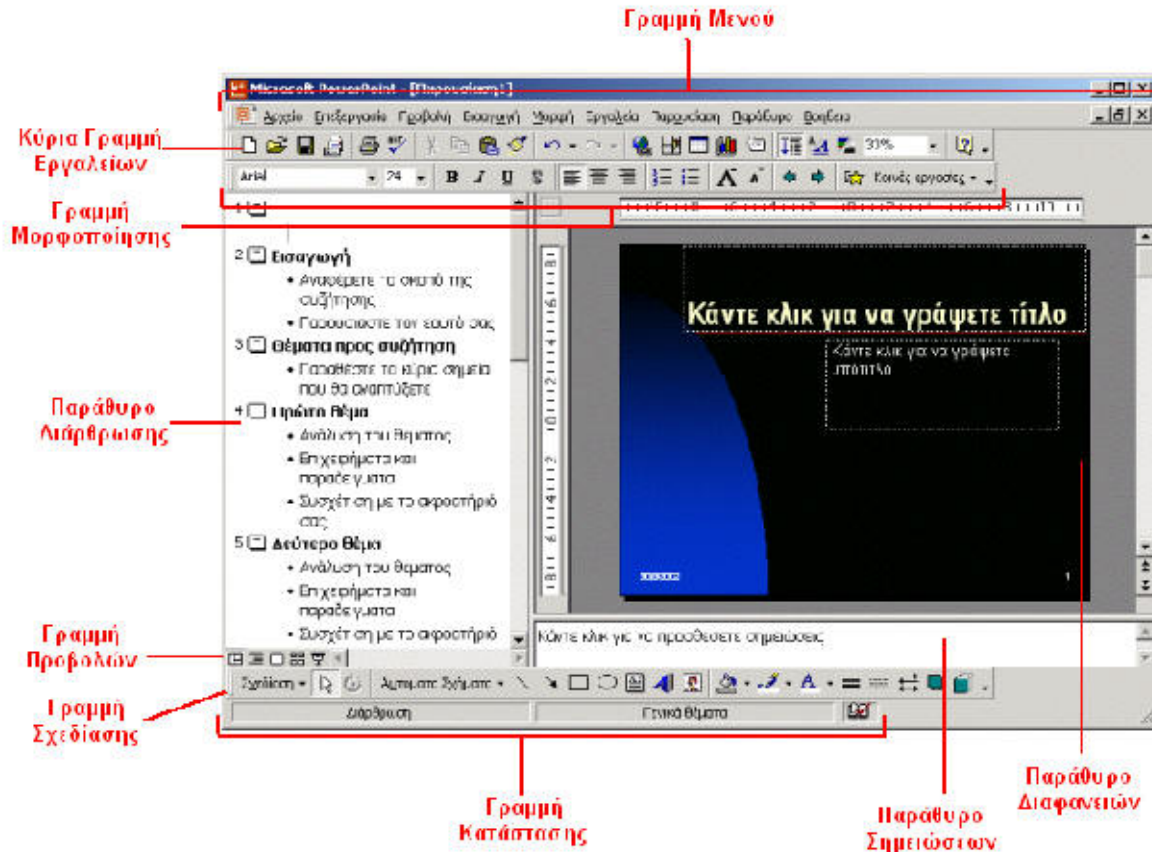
Γραμμή Μενού

Microsoft PowerPoint - [Παρουσίαση1]

Αρχείο Επεξεργασία Προβολή Εισαγωγή Μορφή Εργαλεία Παρουσίαση Παράθυρο Βοήθεια

Κύρια Γραμμή Εργαλείων

30%

Arial 24 B I U S

Κοινές εργασίες

Γραμμή Μορφοποίησης

1

2 Εισαγωγή
• Αναφέρετε το σκοπό της συζήτησης
• Παρουσιάστε τον εαυτό σας

3 Θέματα προς συζήτηση
• Παραθέστε τα κύρια σημεία που θα αναπτύξετε

Παράθυρο Διάρθρωσης

4 Πρώτο θέμα
• Ανάλυση του θέματος
• Επιχειρήματα και παραδείγματα
• Συσχέτιση με το ακροατήριό σας

5 Δεύτερο θέμα
• Ανάλυση του θέματος
• Επιχειρήματα και παραδείγματα
• Συσχέτιση με το ακροατήριό

Κάντε κλικ για να γράψετε τίτλο

Κάντε κλικ για να γράψετε υπότιτλο

1

Κάντε κλικ για να προσθέσετε σημειώσεις

Γραμμή Προβολών

Σχεδίαση Αυτόματα Σχήματα

Γραμμή Σχεδίασης

Διάρθρωση Γενικά θέματα

Γραμμή Κατάστασης

Παράθυρο Σημειώσεων

Παράθυρο Διαφανειών